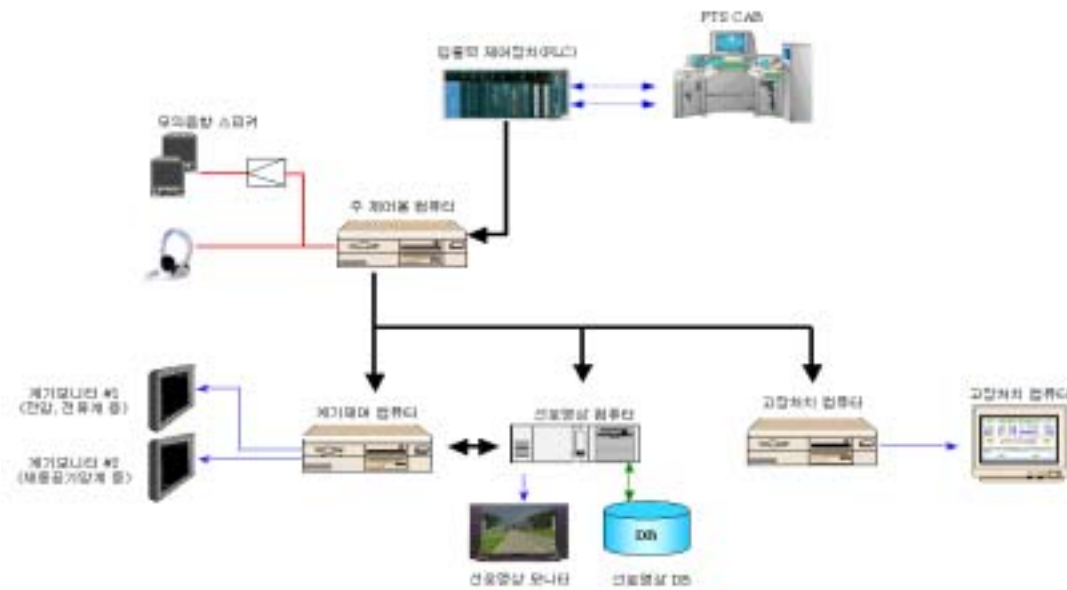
PTS CAB

입출력 제어장치(PLC)

모의음향 스피커

주 제어용 컴퓨터

계기모니터 #1 (전압, 전류계 등)

계기모니터 #2 (제동공기압계 등)

계기제어 컴퓨터

선로영상 컴퓨터

고장처치 컴퓨터

고장처치 컴퓨터

DB

선로영상 모니터

선로영상 DB